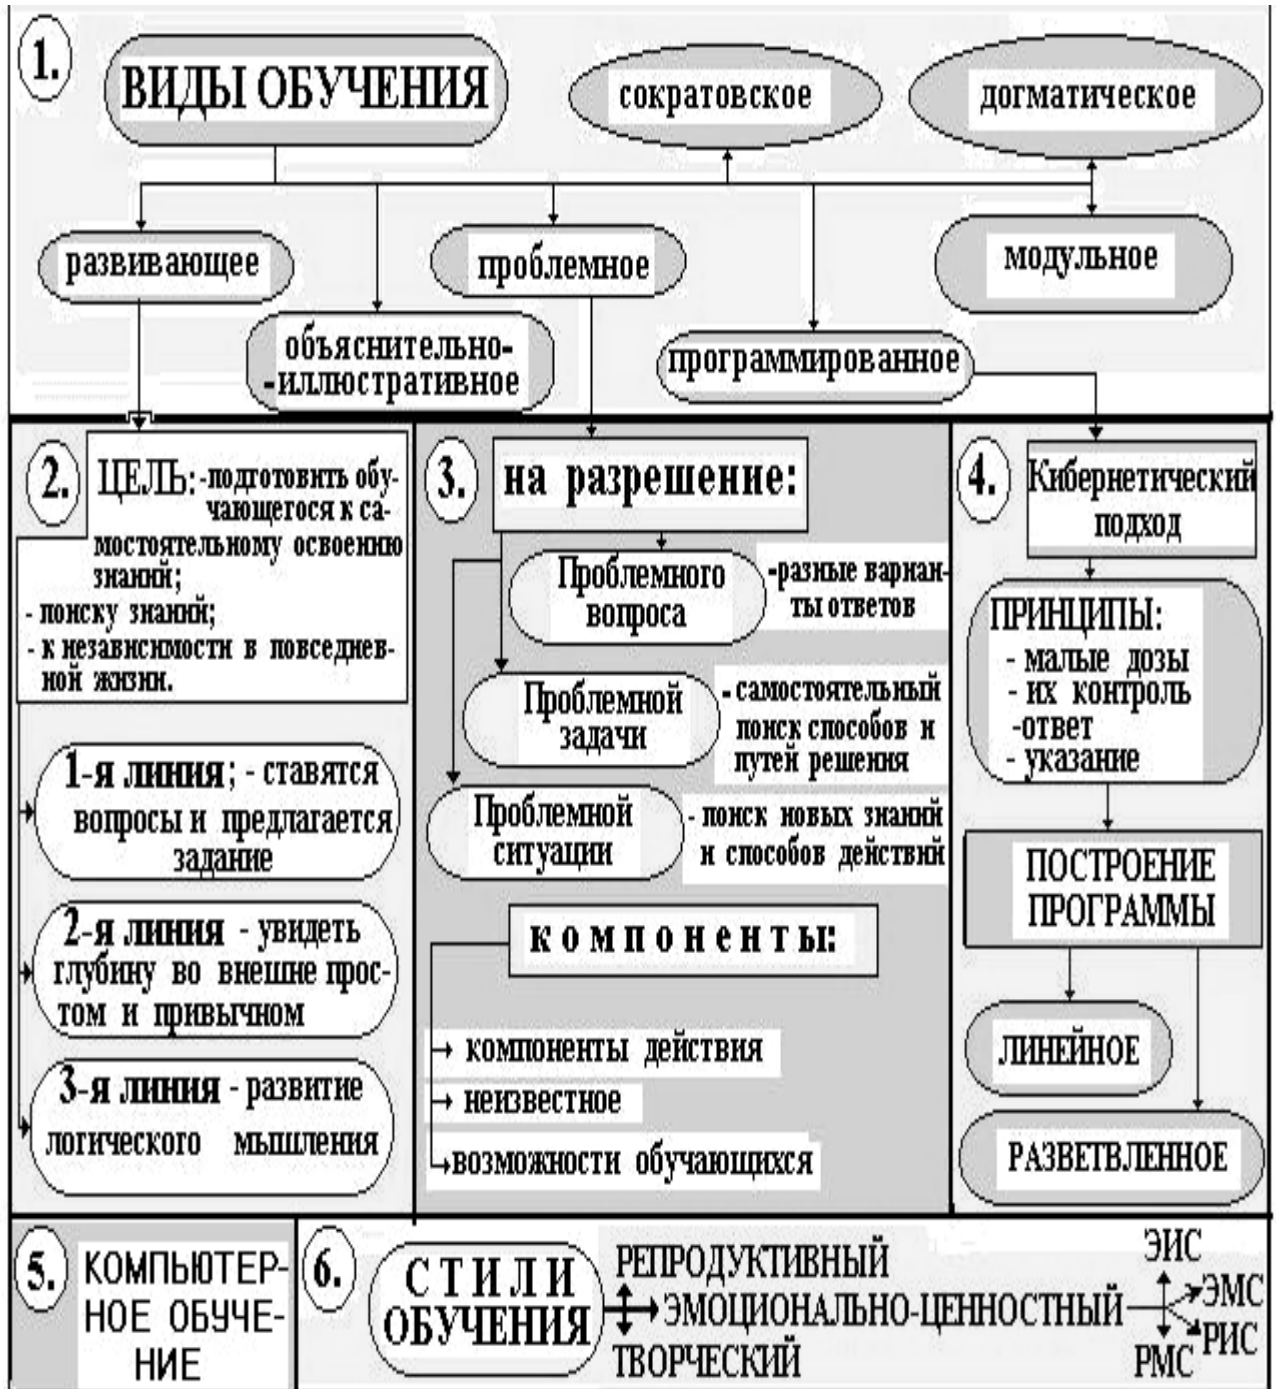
1. ВИДЫ ОБУЧЕНИЯ

сократовское

догматическое

развивающее

проблемное

модульное

объяснительно-иллюстративное

программированное

2. ЦЕЛЬ: -подготовить обучающегося к самостоятельному освоению знаний;
- поиску знаний;
- к независимости в повседневной жизни.

1-я линия; - ставятся вопросы и предлагается задание

2-я линия - увидеть глубину во внешне простом и привычном

3-я линия - развитие логического мышления

3. на разрешение:

Проблемного вопроса -разные варианты ответов

Проблемной задачи - самостоятельный поиск способов и путей решения

Проблемной ситуации - поиск новых знаний и способов действий

компоненты:

компоненты действия

неизвестное

возможности обучающихся

4. Кибернетический подход

ПРИНЦИПЫ:
- малые дозы
- их контроль
-ответ
- указание

ПОСТРОЕНИЕ ПРОГРАММЫ

ЛИНЕЙНОЕ

РАЗВЕТВЛЕННОЕ

5. КОМПЬЮТЕРНОЕ ОБУЧЕНИЕ

6. СТИЛИ ОБУЧЕНИЯ

РЕПРОДУКТИВНЫЙ

ЭМОЦИОНАЛЬНО-ЦЕННОСТНЫЙ

ТВОРЧЕСКИЙ

ЭИС

ЭМС

РИС

РМС